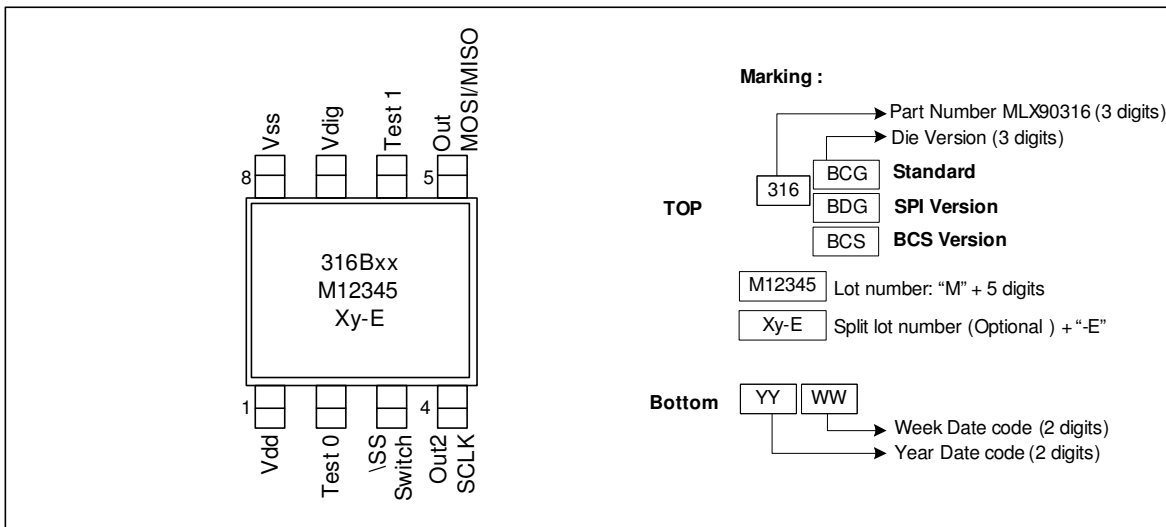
Vss
Vdig
Test 1
Out
MOSI/MISO
8
5

316Bxx
M12345
Xy-E

1
4
Vdd
Test 0
\SS
Switch
Out2
SCLK

Marking :

Part Number MLX90316 (3 digits)
Die Version (3 digits)

TOP
316
BCG Standard
BDG SPI Version
BCS BCS Version

M12345 Lot number: "M" + 5 digits

Xy-E Split lot number (Optional ) + "-E"

Bottom
YY
WW
Week Date code (2 digits)
Year Date code (2 digits)